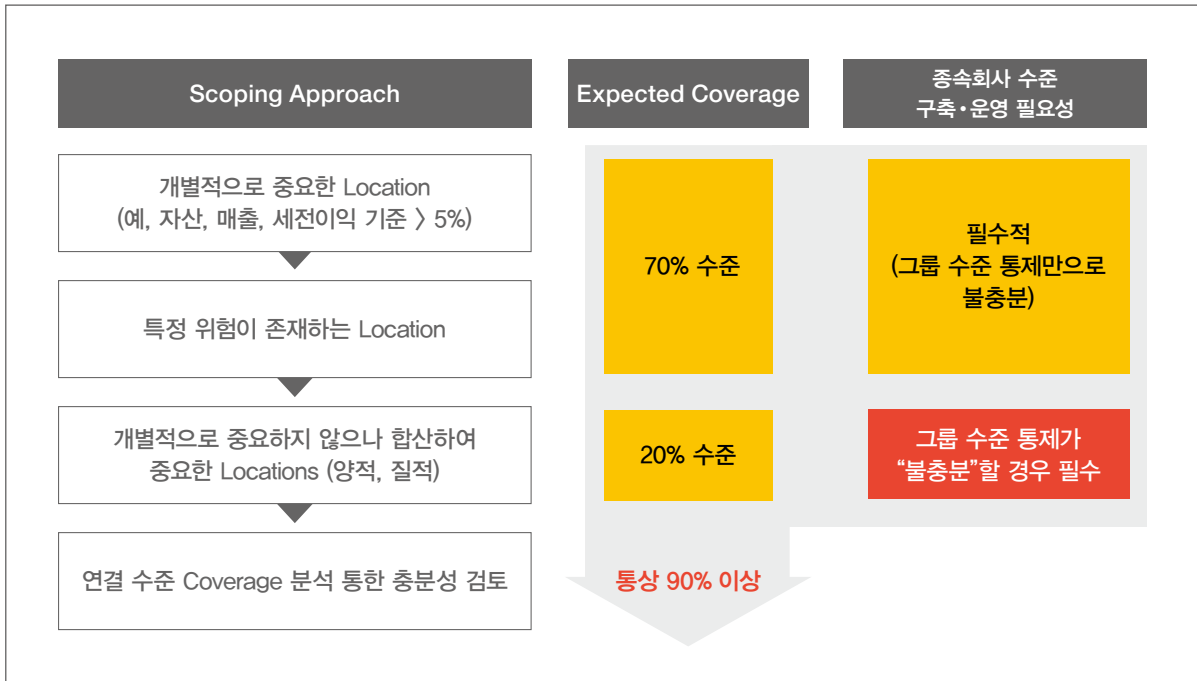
Scoping Approach

Expected Coverage

종속회사 수준
구축•운영 필요성

개별적으로 중요한 Location
(예, 자산, 매출, 세전이익 기준 〉 5%)

70% 수준

필수적
(그룹 수준 통제만으로
불충분)

특정 위험이 존재하는 Location

개별적으로 중요하지 않으나 합산하여
중요한 Locations (양적, 질적)

20% 수준

그룹 수준 통제가
"불충분"할 경우 필수

연결 수준 Coverage 분석 통한 충분성 검토

통상 90% 이상